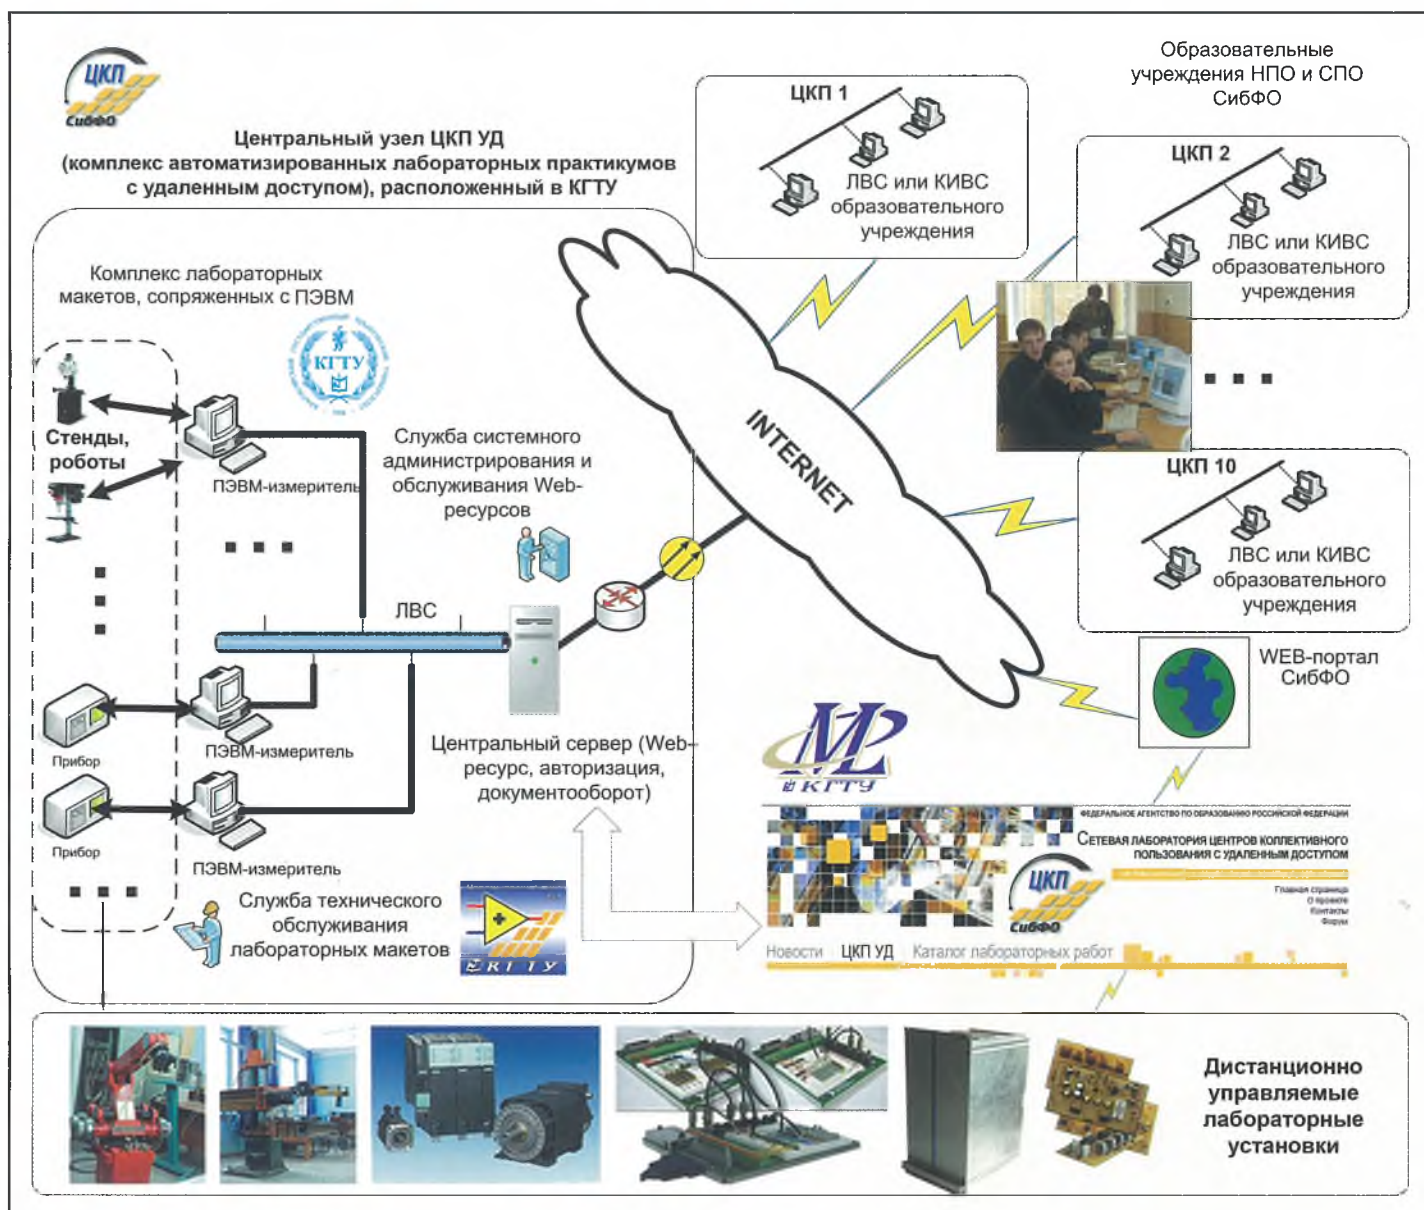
ЦКП СибФО

Центральный узел ЦКП УД (комплекс автоматизированных лабораторных практикумов с удаленным доступом), расположенный в КГТУ

Образовательные учреждения НПО и СПО СибФО

ЦКП 1

ЛВС или КИВС образовательного учреждения

ЦКП 2

ЛВС или КИВС образовательного учреждения

Комплекс лабораторных макетов, сопряженных с ПЭВМ

КГТУ

Стенды, роботы

ПЭВМ-измеритель

Служба системного администрирования и обслуживания Web-ресурсов

INTERNET

ЦКП 10

ЛВС или КИВС образовательного учреждения

ЛВС

Прибор

ПЭВМ-измеритель

Прибор

ПЭВМ-измеритель

Центральный сервер (Web-ресурс, авторизация, документооборот)

WEB-портал СибФО

КГТУ

ФЕДЕРАЛЬНОЕ АГЕНТСТВО ПО ОБРАЗОВАНИЮ РОССИЙСКОЙ ФЕДЕРАЦИИ

Сетевая лаборатория центров коллективного пользования с удаленным доступом

ЦКП СибФО

Главная страница
О проекте
Контакты
Форум

Новости ЦКП УД Каталог лабораторных работ

Служба технического обслуживания лабораторных макетов

КГТУ

Дистанционно управляемые лабораторные установки